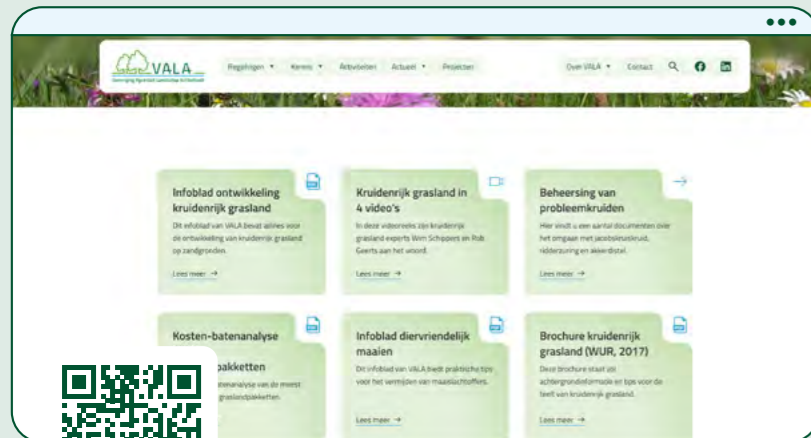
VALA
Vereniging Agrarisch Landschap Achterhoek

Regelingen ▾ Kennis ▾ Activiteiten Actueel ▾ Projecten Over VALA ▾ Contact

Infoblad ontwikkeling kruidenrijk grasland
Dit infoblad van VALA bevat alles voor de ontwikkeling van kruidenrijk grasland op zandgronden.
Lees meer →

Kruidenrijk grasland in 4 video's
In deze videoreeks zijn kruidenrijk grasland experts Wim Schippers en Rob Geerts aan het woord.
Lees meer →

Beheersing van probleemkruiden
Hier vindt u een aantal documenten over het omgaan met jacobskruiskruid, ridderzuring en akkerdistel.
Lees meer →

Kosten-batenanalyse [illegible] pakketten
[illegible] batenanalyse van de meest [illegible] graslandpakketten.

Infoblad diervriendelijk maaien
Dit infoblad van VALA biedt praktische tips voor het vermijden van maaislachtoffers.
Lees meer →

Brochure kruidenrijk grasland (WUR, 2017)
Deze brochure staat vol achtergrondinformatie en tips voor de teelt van kruidenrijk grasland.
Lees meer →